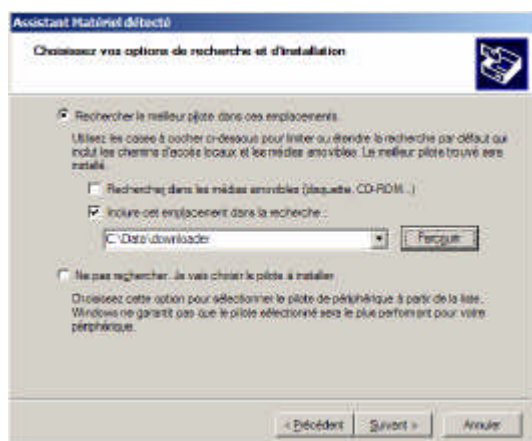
Assistant Matériel détecté

Choisissez vos options de recherche et d'installation

Rechercher le meilleur pilote dans ces emplacements.

Utilisez les cases à cocher ci-dessous pour limiter ou étendre la recherche par défaut qui inclut les chemins d'accès locaux et les médias amovibles. Le meilleur pilote trouvé sera installé.

Rechercher dans les médias amovibles (disquette, CD-ROM...)

Inclure cet emplacement dans la recherche :

C:\Data\downloader

Parcourir

Ne pas rechercher. Je vais choisir le pilote à installer.

Choisissez cette option pour sélectionner le pilote de périphérique à partir de la liste. Windows ne garantit pas que le pilote sélectionné sera le plus performant pour votre périphérique.

< Précédent

Suivant >

Annuler